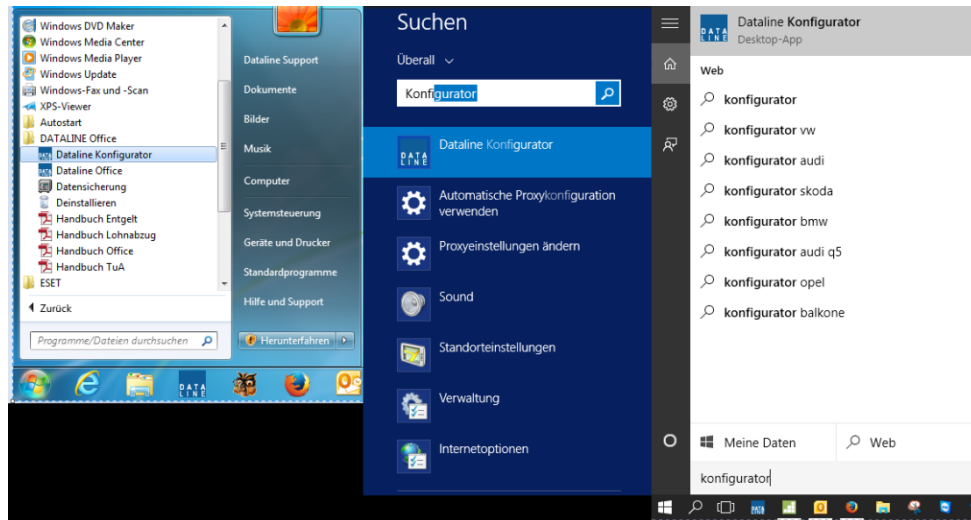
Windows DVD Maker
Windows Media Center
Windows Media Player
Windows Update
Windows-Fax und -Scan
XPS-Viewer
Autostart
DATALINE Office
Dataline Konfigurator
Dataline Office
Datensicherung
Deinstallieren
Handbuch Entgelt
Handbuch Lohnabzug
Handbuch Office
Handbuch TuA
ESET
Zurück
Programme/Dateien durchsuchen

Dataline Support
Dokumente
Bilder
Musik
Computer
Systemsteuerung
Geräte und Drucker
Standardprogramme
Hilfe und Support
Herunterfahren

DATA LINE

Suchen
Überall
Konfigurator
Dataline Konfigurator
Automatische Proxykonfiguration verwenden
Proxyeinstellungen ändern
Sound
Standorteinstellungen
Verwaltung
Internetoptionen

Dataline Konfigurator
Desktop-App
Web
konfigurator
konfigurator vw
konfigurator audi
konfigurator skoda
konfigurator bmw
konfigurator audi q5
konfigurator opel
konfigurator balkone
Meine Daten
Web
konfigurator